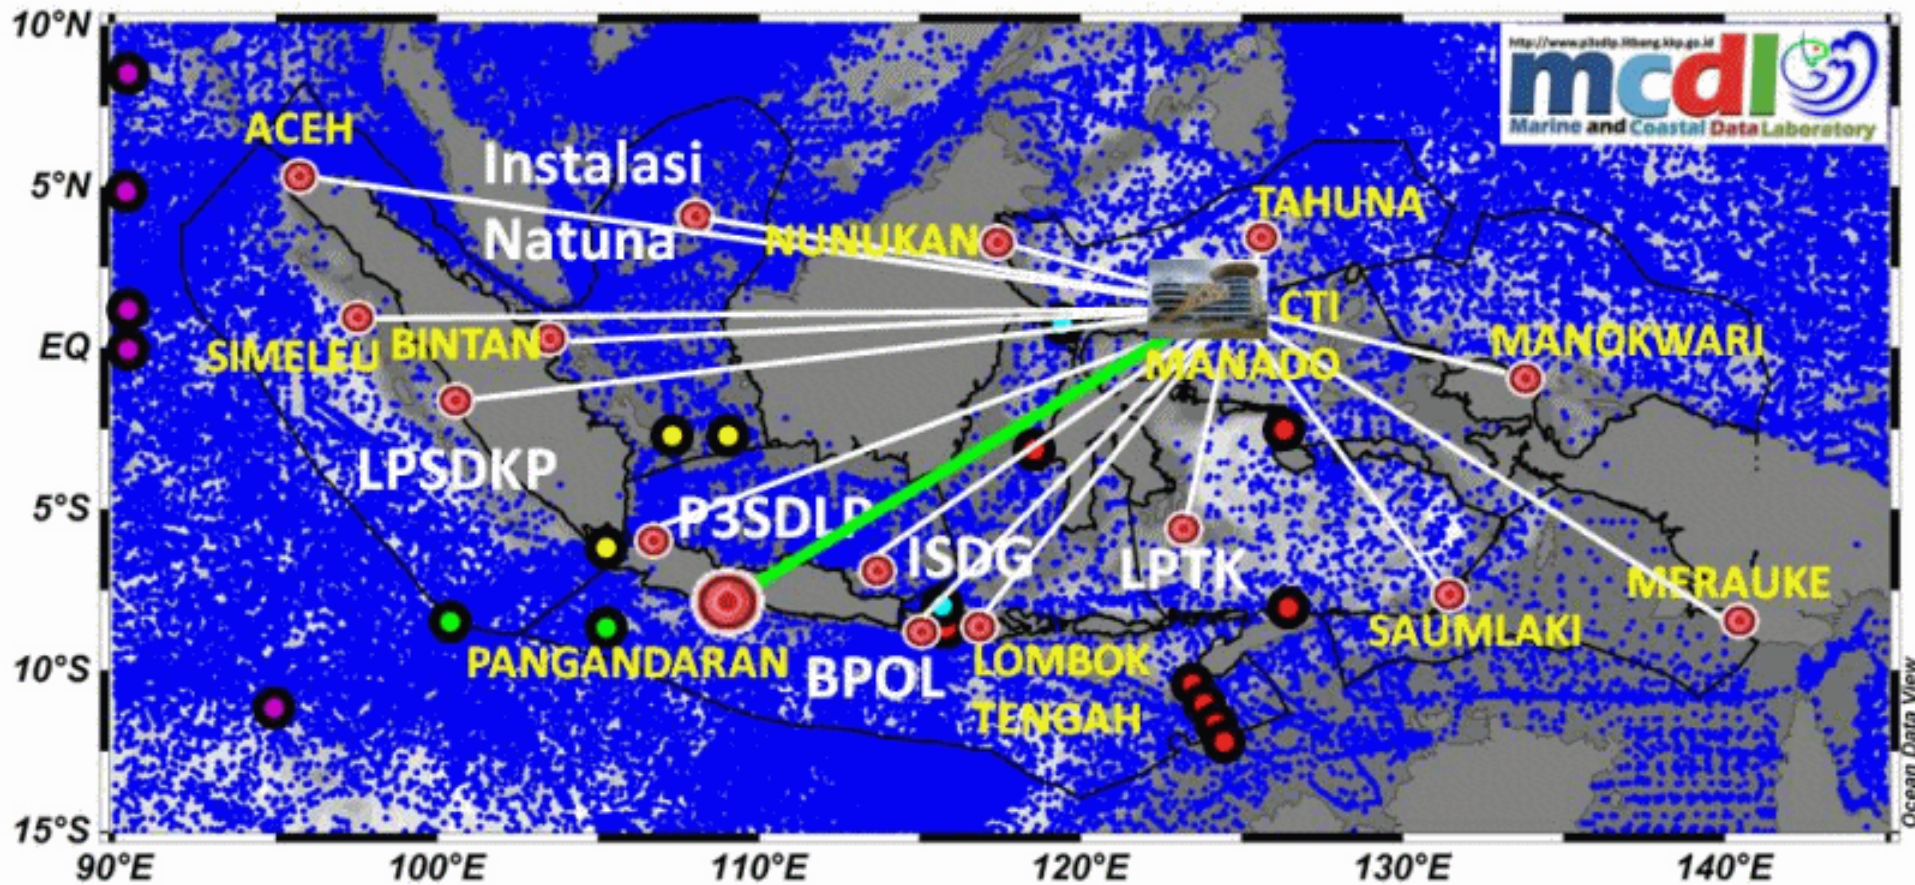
10°N
5°N
EQ
5°S
10°S
15°S
90°E
100°E
110°E
120°E
130°E
140°E

http://www.p3sdlp.litbang.kkp.go.id
mcdl
Marine and Coastal Data Laboratory

ACEH
Instalasi Natuna
NUNUKAN
TAHUNA
CTI
SIMELEU
BINTAN
MANADO
MANOKWARI
LPSDKP
P3SDLP
ISDG
LPTK
MERAUKE
SAUMLAKI
PANGANDARAN
BPOL
LOMBOK TENGAH

Ocean Data View